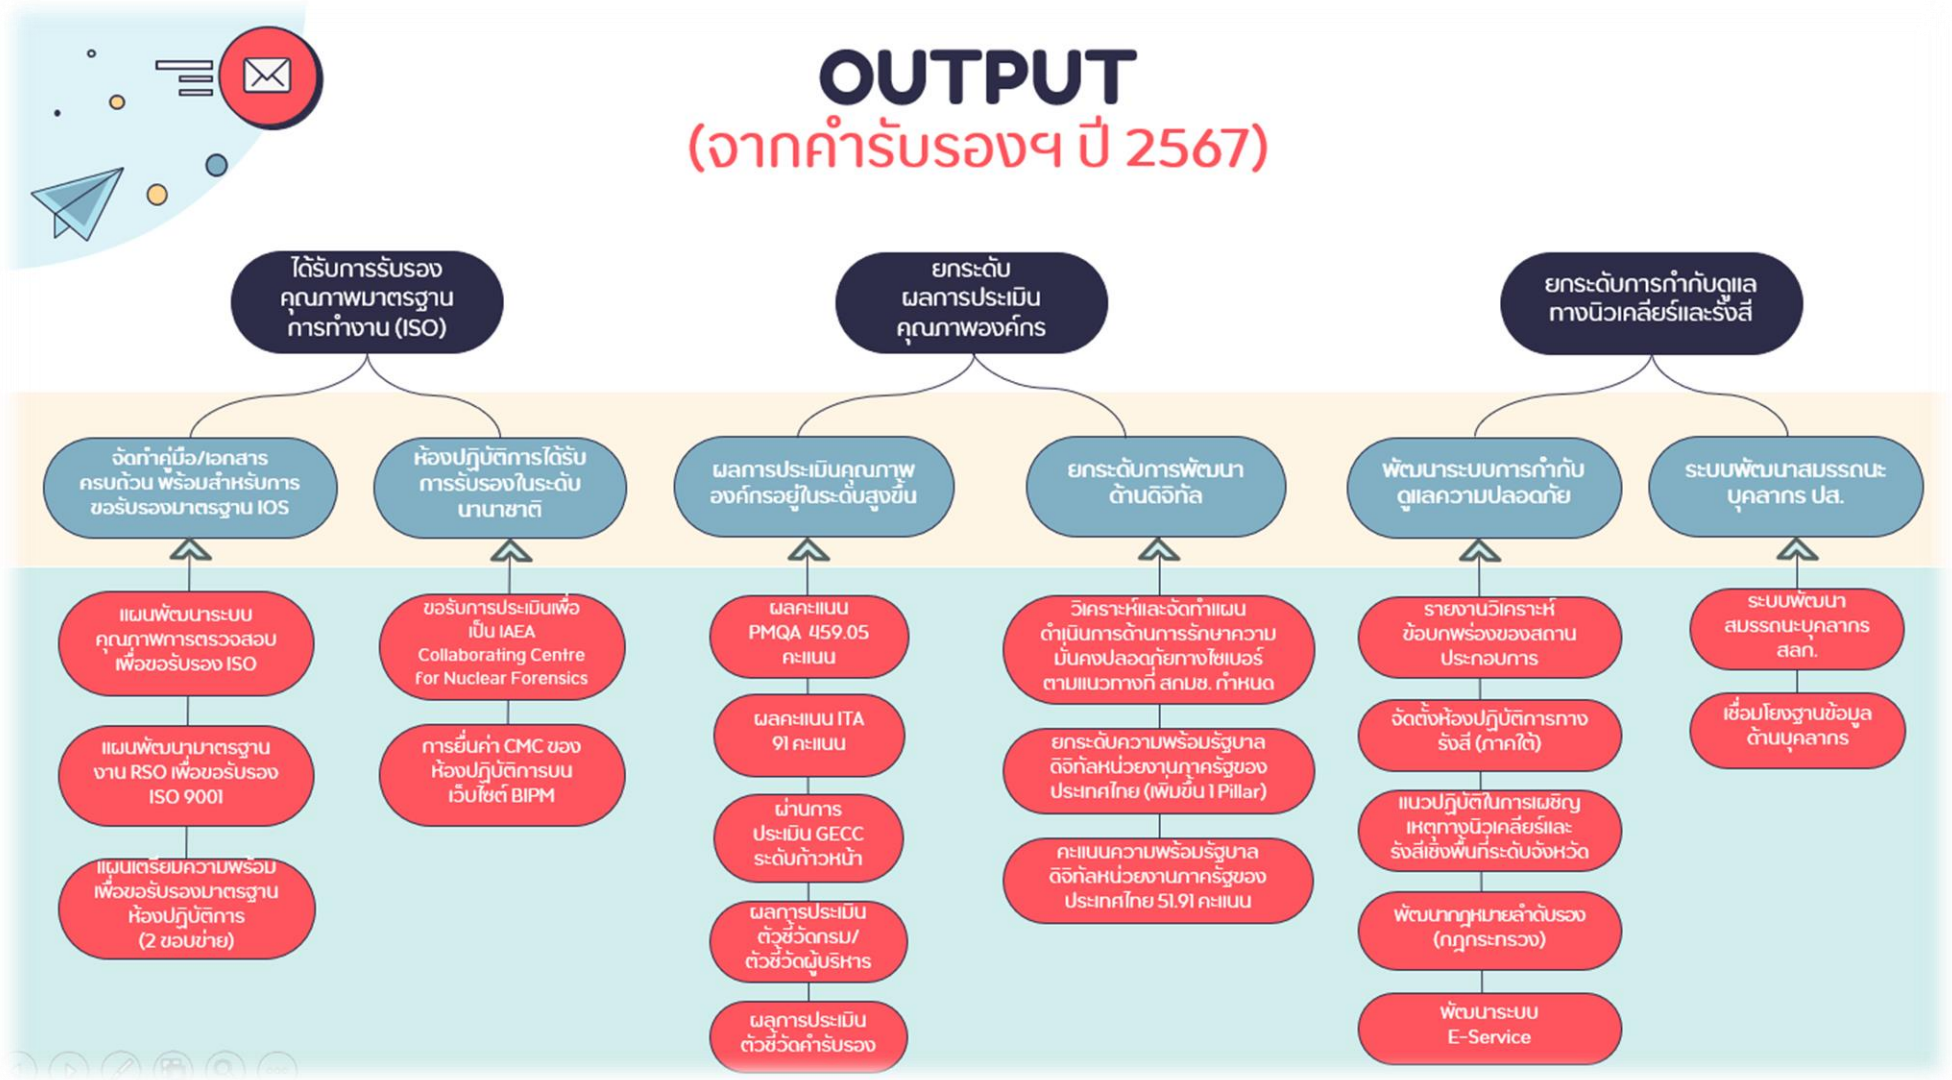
OUTPUT
(จากคำรับรองฯ ปี 2567)

ได้รับการรับรองคุณภาพมาตรฐานการทำงาน (ISO)

จัดทำคู่มือ/เอกสารครบถ้วน พร้อมสำหรับการขอรับรองมาตรฐาน IOS

แผนพัฒนาระบบคุณภาพการตรวจสอบเพื่อขอรับรอง ISO

แผนพัฒนามาตรฐานงาน RSO เพื่อขอรับรอง ISO 9001

แผนเตรียมความพร้อมเพื่อขอรับรองมาตรฐานห้องปฏิบัติการ (2 ขอบข่าย)

ห้องปฏิบัติการได้รับการรับรองในระดับนานาชาติ

ขอรับการประเมินเพื่อเป็น IAEA Collaborating Centre for Nuclear Forensics

การยื่นค่า CMC ของห้องปฏิบัติการบนเว็บไซต์ BIPM

ยกระดับผลการประเมินคุณภาพองค์กร

ผลการประเมินคุณภาพองค์กรอยู่ในระดับสูงขึ้น

ผลคะแนน PMQA 459.05 คะแนน

ผลคะแนน ITA 91 คะแนน

ผ่านการประเมิน GECC ระดับก้าวหน้า

ผลการประเมินตัวชี้วัดกรม/ตัวชี้วัดผู้บริหาร

ผลการประเมินตัวชี้วัดคำรับรอง

ยกระดับการพัฒนาด้านดิจิทัล

วิเคราะห์และจัดทำแผนดำเนินการด้านการรักษาความมั่นคงปลอดภัยทางไซเบอร์ตามแนวทางที่ สกมช. กำหนด

ยกระดับความพร้อมรัฐบาลดิจิทัลหน่วยงานภาครัฐของประเทศไทย (เพิ่มขึ้น 1 Pillar)

คะแนนความพร้อมรัฐบาลดิจิทัลหน่วยงานภาครัฐของประเทศไทย 51.91 คะแนน

ยกระดับการกำกับดูแลทางนิวเคลียร์และรังสี

พัฒนาระบบการกำกับดูแลความปลอดภัย

รายงานวิเคราะห์ข้อบกพร่องของสถานประกอบการ

จัดตั้งห้องปฏิบัติการทางรังสี (ภาคใต้)

แนวปฏิบัติในการเผชิญเหตุทางนิวเคลียร์และรังสีเชิงพื้นที่ระดับจังหวัด

พัฒนากฎหมายลำดับรอง (กฎกระทรวง)

พัฒนาระบบ E-Service

ระบบพัฒนาสมรรถนะบุคลากร ปส.

ระบบพัฒนาสมรรถนะบุคลากร สลก.

เชื่อมโยงฐานข้อมูลด้านบุคลากร